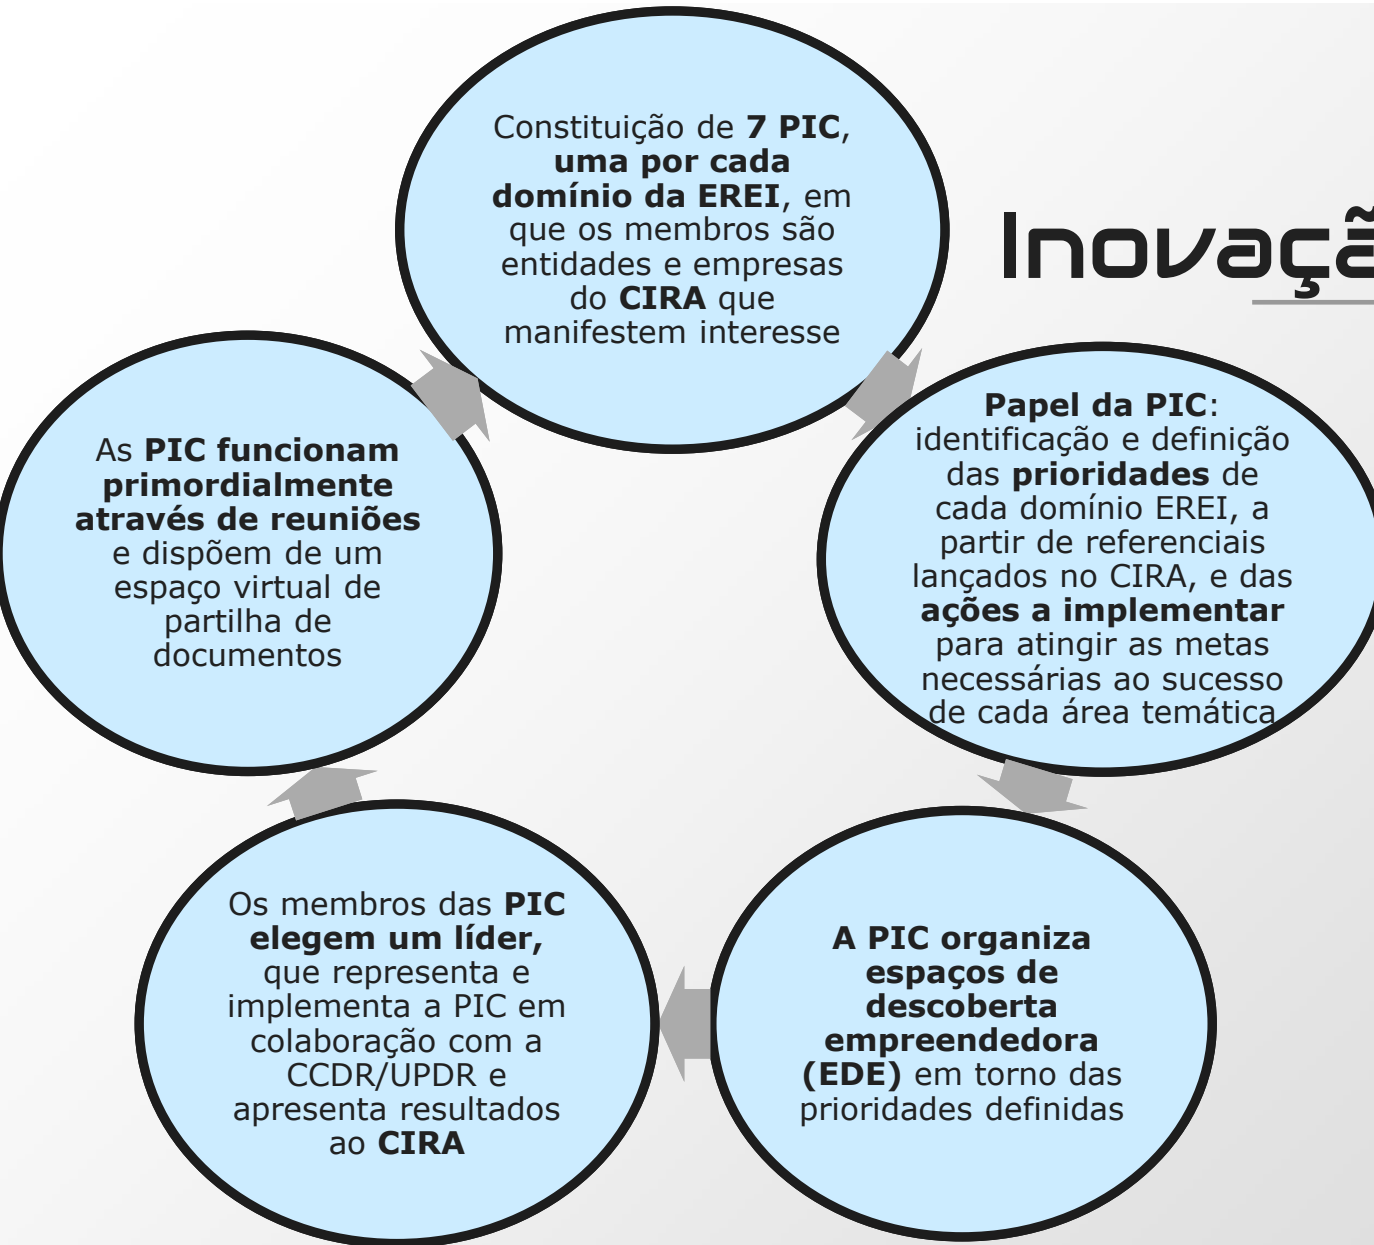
Constituição de **7 PIC**, **uma por cada domínio da EREI**, em que os membros são entidades e empresas do **CIRA** que manifestem interesse

Inovaçã

**Papel da PIC**: identificação e definição das **prioridades** de cada domínio EREI, a partir de referenciais lançados no CIRA, e das **ações a implementar** para atingir as metas necessárias ao sucesso de cada área temática

**A PIC organiza espaços de descoberta empreendedora (EDE)** em torno das prioridades definidas

Os membros das **PIC elegem um líder,** que representa e implementa a PIC em colaboração com a CCDR/UPDR e apresenta resultados ao **CIRA**

As **PIC funcionam primordialmente através de reuniões** e dispõem de um espaço virtual de partilha de documentos